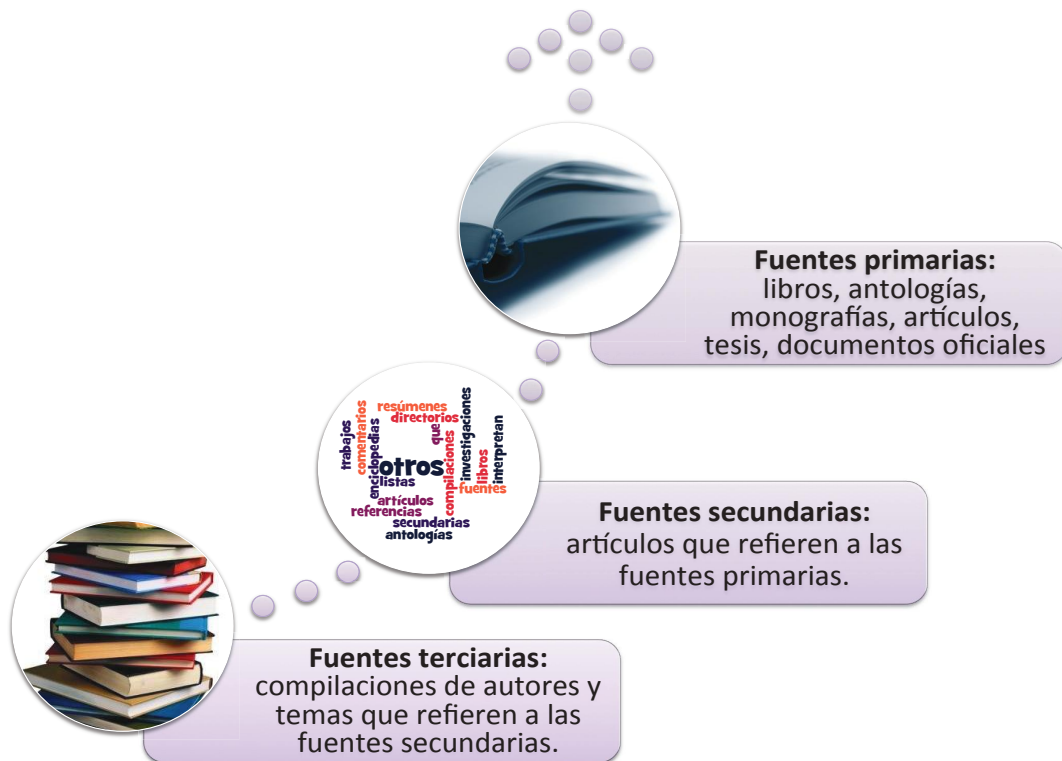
**Fuentes primarias:**
libros, antologías, monografías, artículos, tesis, documentos oficiales

trabajos comentarios resúmenes enciclopedias directorios que otros listas artículos referencias compilaciones investigaciones libros fuentes interpretan secundarias antologías

**Fuentes secundarias:**
artículos que refieren a las fuentes primarias.

**Fuentes terciarias:**
compilaciones de autores y temas que refieren a las fuentes secundarias.